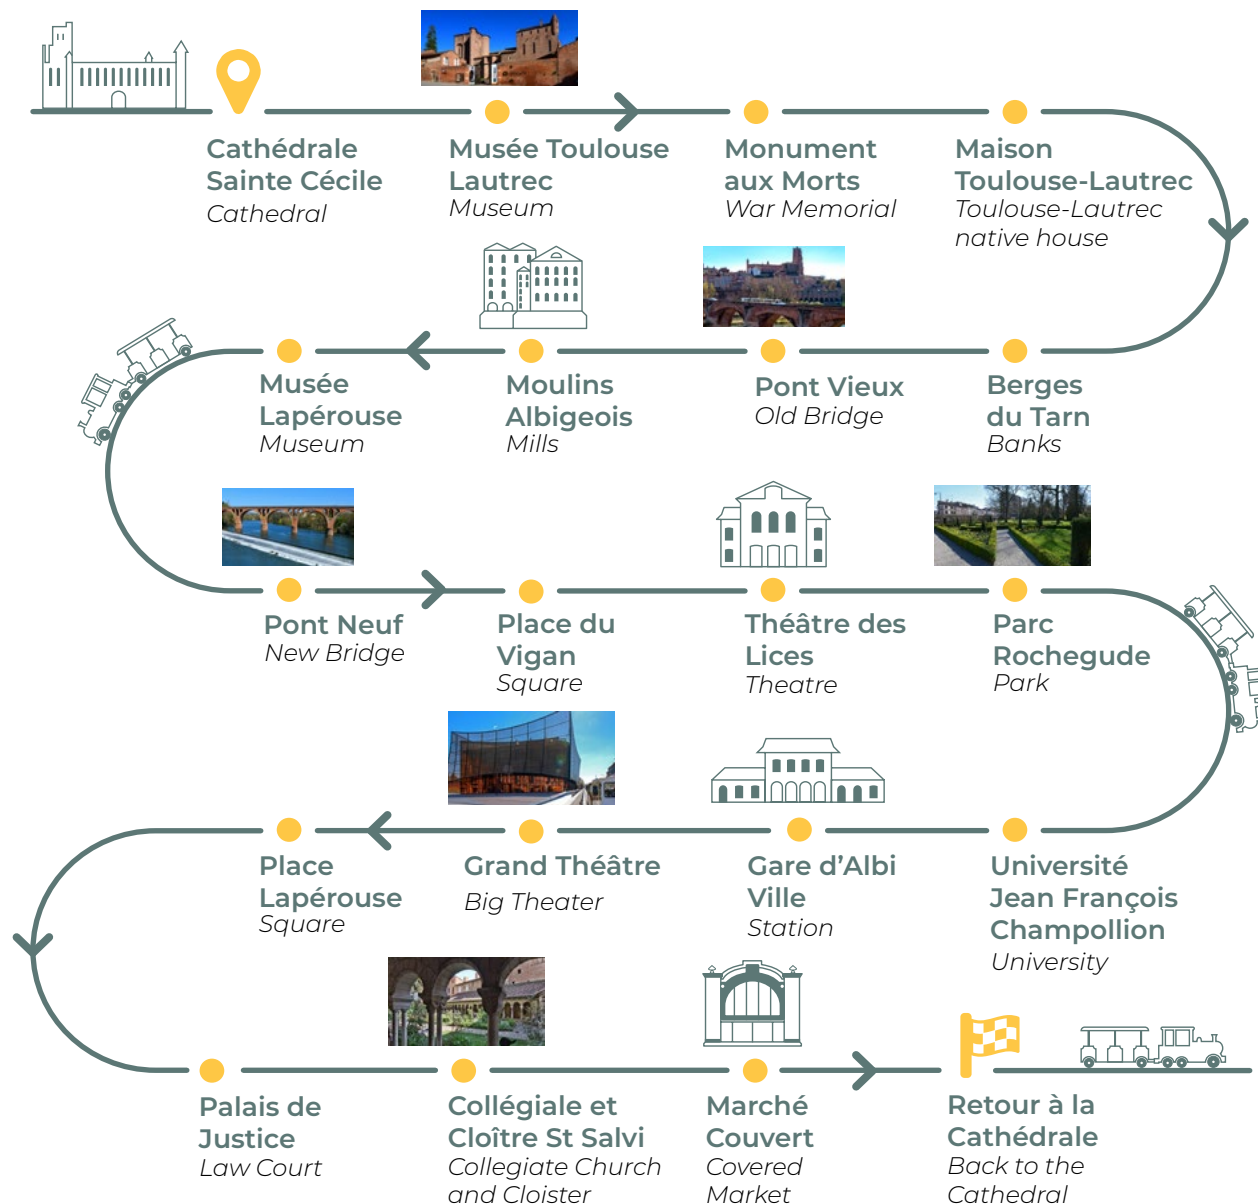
Cathédrale Sainte Cécile
Cathedral

Musée Toulouse Lautrec
Museum

Monument aux Morts
War Memorial

Maison Toulouse-Lautrec
Toulouse-Lautrec native house

Musée Lapérouse
Museum

Moulins Albigeois
Mills

Pont Vieux
Old Bridge

Berges du Tarn
Banks

Pont Neuf
New Bridge

Place du Vigan
Square

Théâtre des Lices
Theatre

Parc Rochegude
Park

Place Lapérouse
Square

Grand Théâtre
Big Theater

Gare d'Albi Ville
Station

Université Jean François Champollion
University

Palais de Justice
Law Court

Collégiale et Cloître St Salvi
Collegiate Church and Cloister

Marché Couvert
Covered Market

Retour à la Cathédrale
Back to the Cathedral